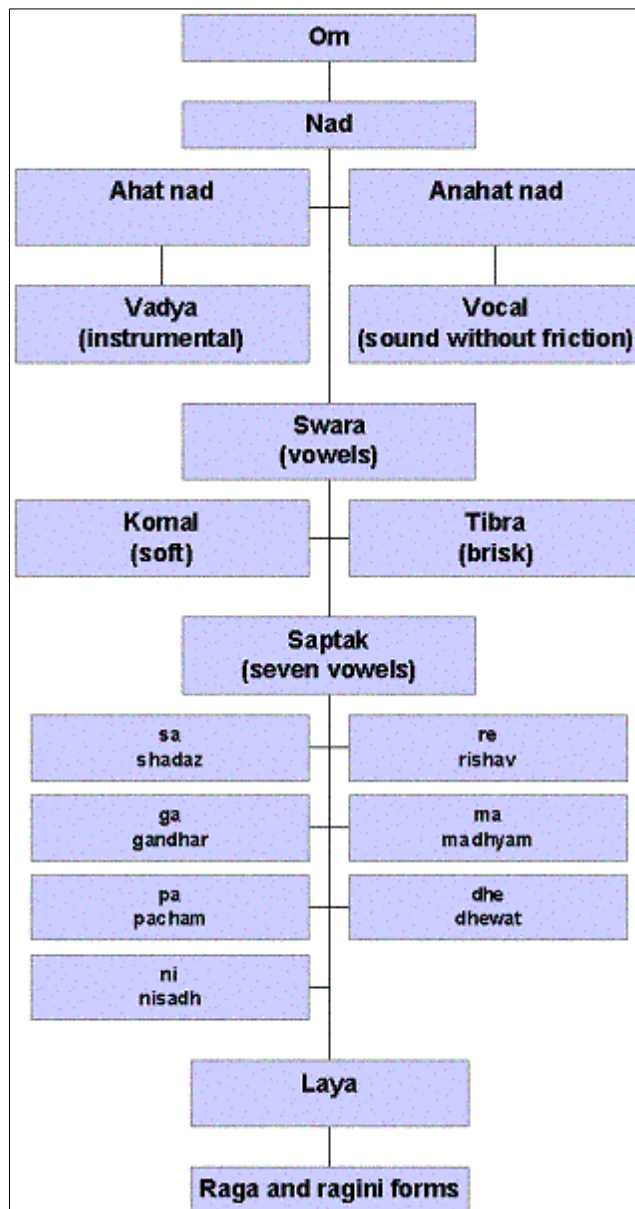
Om

Nad

Ahat nad

Anahat nad

Vadya (instrumental)

Vocal (sound without friction)

Swara (vowels)

Komal (soft)

Tibra (brisk)

Saptak (seven vowels)

sa shadaz

re rishav

ga gandhar

ma madhyam

pa pacham

dhe dhewat

ni nisadh

Laya

Raga and ragini forms